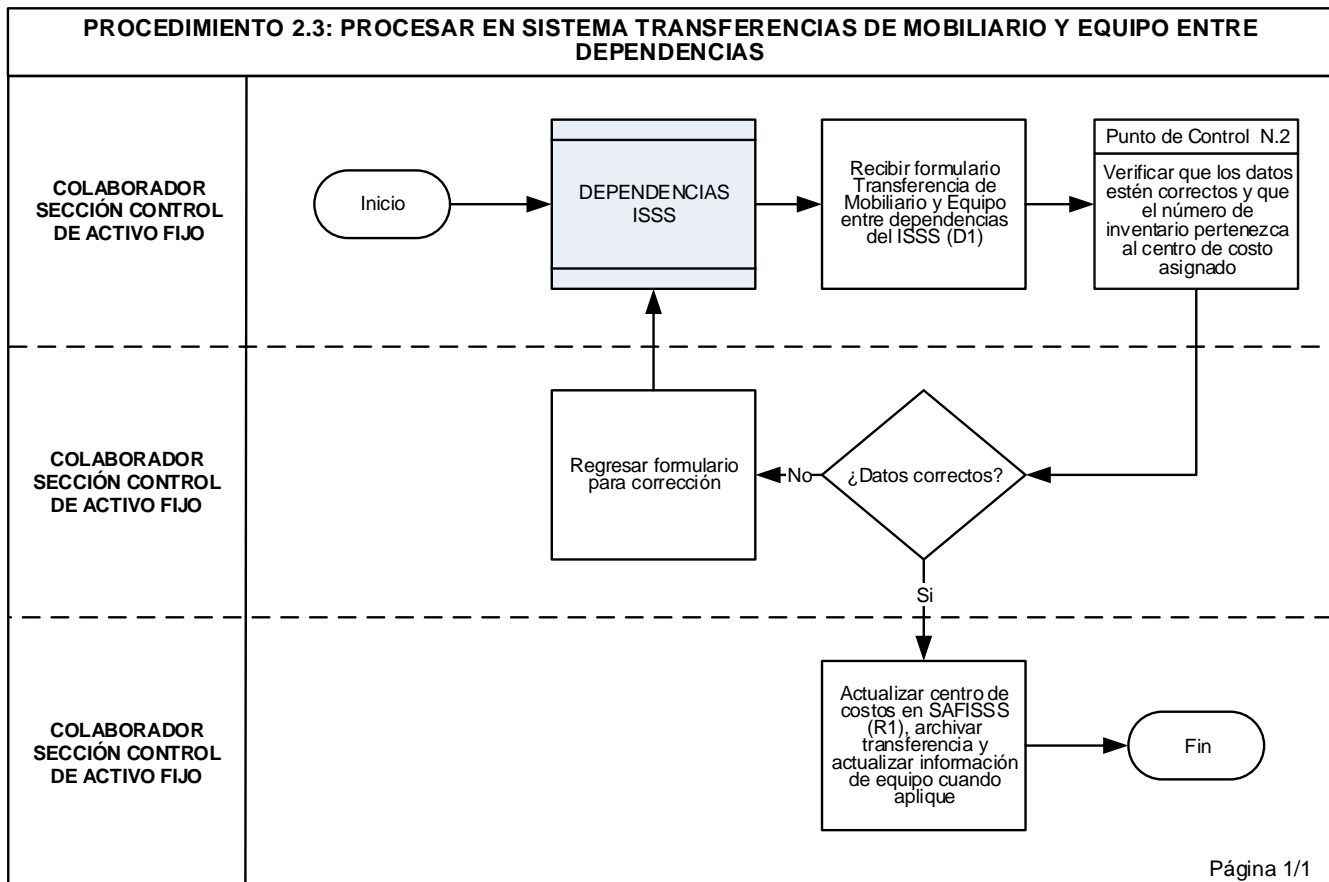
PROCEDIMIENTO 2.3: PROCESAR EN SISTEMA TRANSFERENCIAS DE MOBILIARIO Y EQUIPO ENTRE DEPENDENCIAS

COLABORADOR SECCIÓN CONTROL DE ACTIVO FIJO

Inicio

DEPENDENCIAS ISSS

Recibir formulario Transferencia de Mobiliario y Equipo entre dependencias del ISSS (D1)

Punto de Control N.2

Verificar que los datos estén correctos y que el número de inventario pertenezca al centro de costo asignado

COLABORADOR SECCIÓN CONTROL DE ACTIVO FIJO

Regresar formulario para corrección

No

¿Datos correctos?

Si

COLABORADOR SECCIÓN CONTROL DE ACTIVO FIJO

Actualizar centro de costos en SAFISSS (R1), archivar transferencia y actualizar información de equipo cuando aplique

Fin

Página 1/1